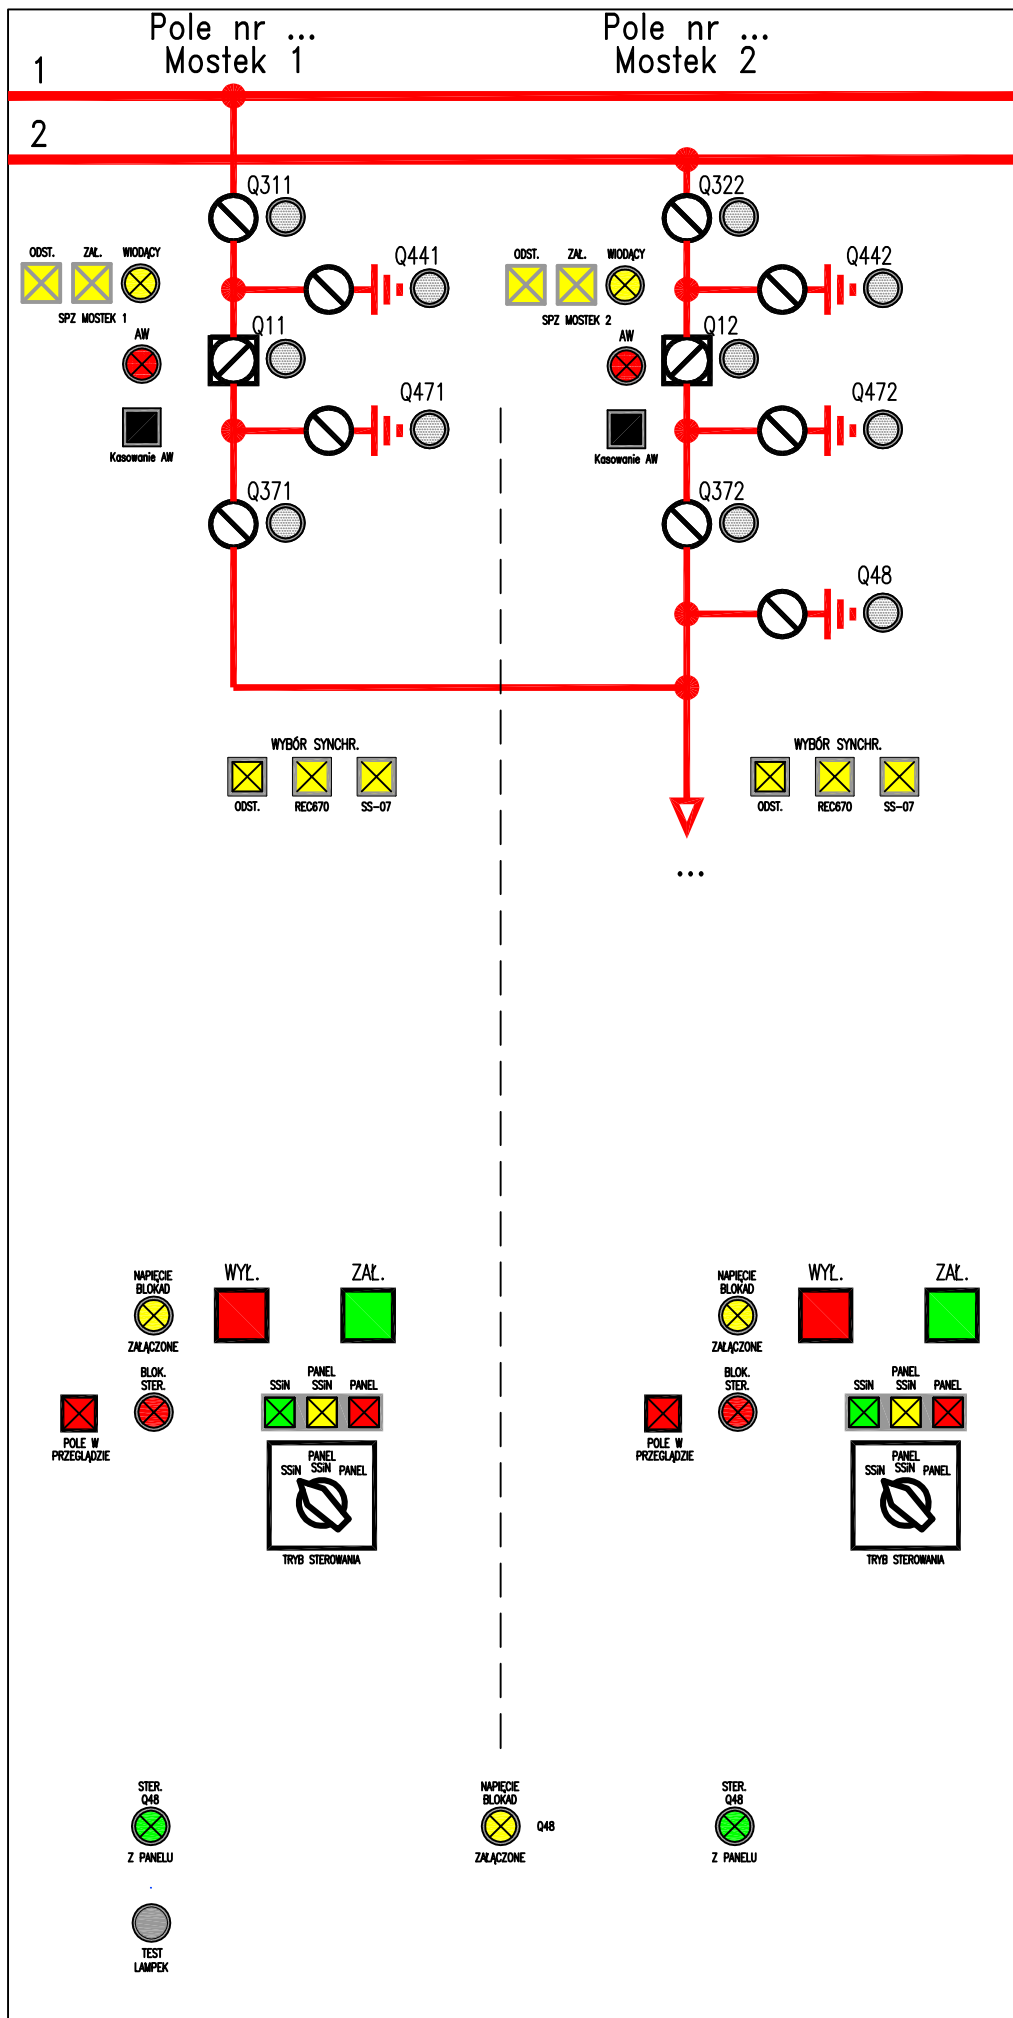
Pole nr ...
Mostek 1

Pole nr ...
Mostek 2

1

2

Q311

Q322

ODST. ZAŁ. WIODĄCY
SPZ MOSTEK 1

Q441

ODST. ZAŁ. WIODĄCY
SPZ MOSTEK 2

Q442

AW

Q11

AW

Q12

Q471

Q472

Kasowanie AW

Kasowanie AW

Q371

Q372

Q48

WYBÓR SYNCHR.
ODST. REC670 SS-07

WYBÓR SYNCHR.
ODST. REC670 SS-07

...

NAPIĘCIE BLOKAD
ZAŁĄCZONE

WYŁ.

ZAŁ.

NAPIĘCIE BLOKAD
ZAŁĄCZONE

WYŁ.

ZAŁ.

BLOK. STER.

SSiN PANEL SSiN PANEL

BLOK. STER.

SSiN PANEL SSiN PANEL

POLE W PRZEGLĄDZIE

SSiN PANEL SSiN PANEL
TRYB STEROWANIA

POLE W PRZEGLĄDZIE

SSiN PANEL SSiN PANEL
TRYB STEROWANIA

STER. Q48
Z PANELU

NAPIĘCIE BLOKAD
ZAŁĄCZONE
Q48

STER. Q48
Z PANELU

TEST LAMPEK